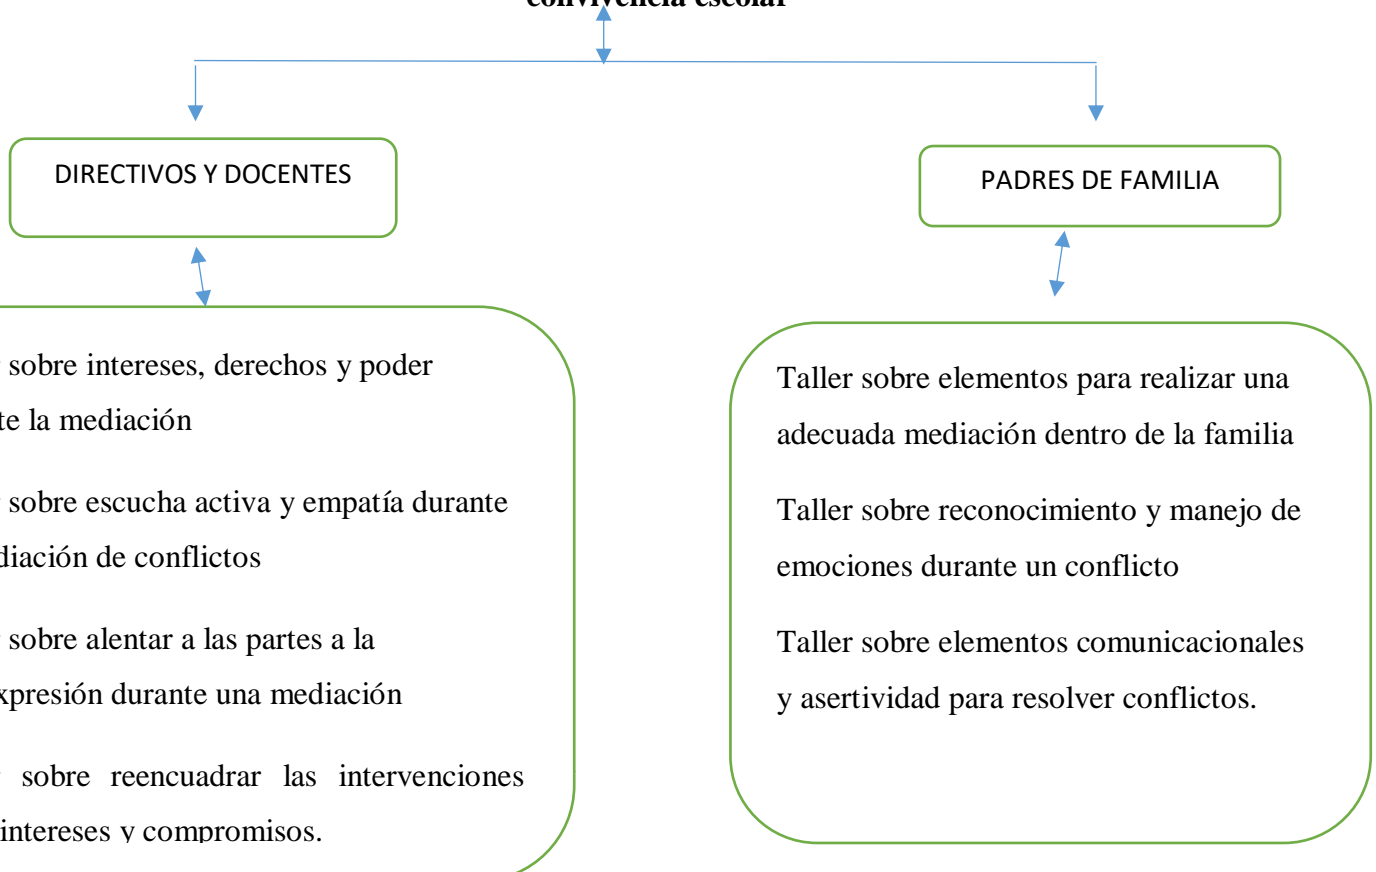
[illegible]convivencia escolar

DIRECTIVOS Y DOCENTES

PADRES DE FAMILIA

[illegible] sobre intereses, derechos y poder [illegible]te la mediación

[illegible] sobre escucha activa y empatía durante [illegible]diación de conflictos

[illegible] sobre alentar a las partes a la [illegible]xpresión durante una mediación

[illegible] sobre reencuadrar las intervenciones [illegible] intereses y compromisos.

Taller sobre elementos para realizar una adecuada mediación dentro de la familia

Taller sobre reconocimiento y manejo de emociones durante un conflicto

Taller sobre elementos comunicacionales y asertividad para resolver conflictos.